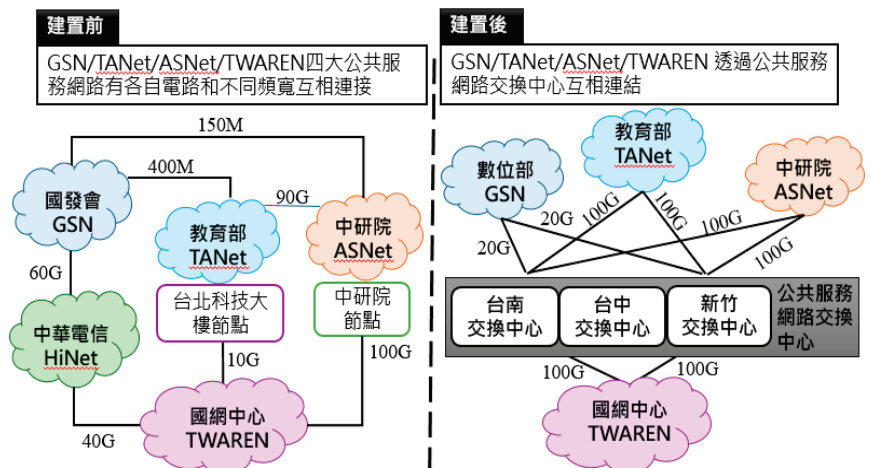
建置前

GSN/TANet/ASNet/TWAREN四大公共服務網路有各自電路和不同頻寬互相連接

150M

400M

90G

國發會
GSN

教育部
TANet

中研院
ASNet

60G

台北科技大樓節點

中研院
節點

中華電信
HiNet

10G

100G

國網中心
TWAREN

40G

建置後

GSN/TANet/ASNet/TWAREN 透過公共服務網路交換中心互相連結

教育部
TANet

數位部
GSN

中研院
ASNet

20G

100G

100G

100G

20G

100G

台南
交換中心

台中
交換中心

新竹
交換中心

公共服務網路交換中心

100G

100G

國網中心
TWAREN